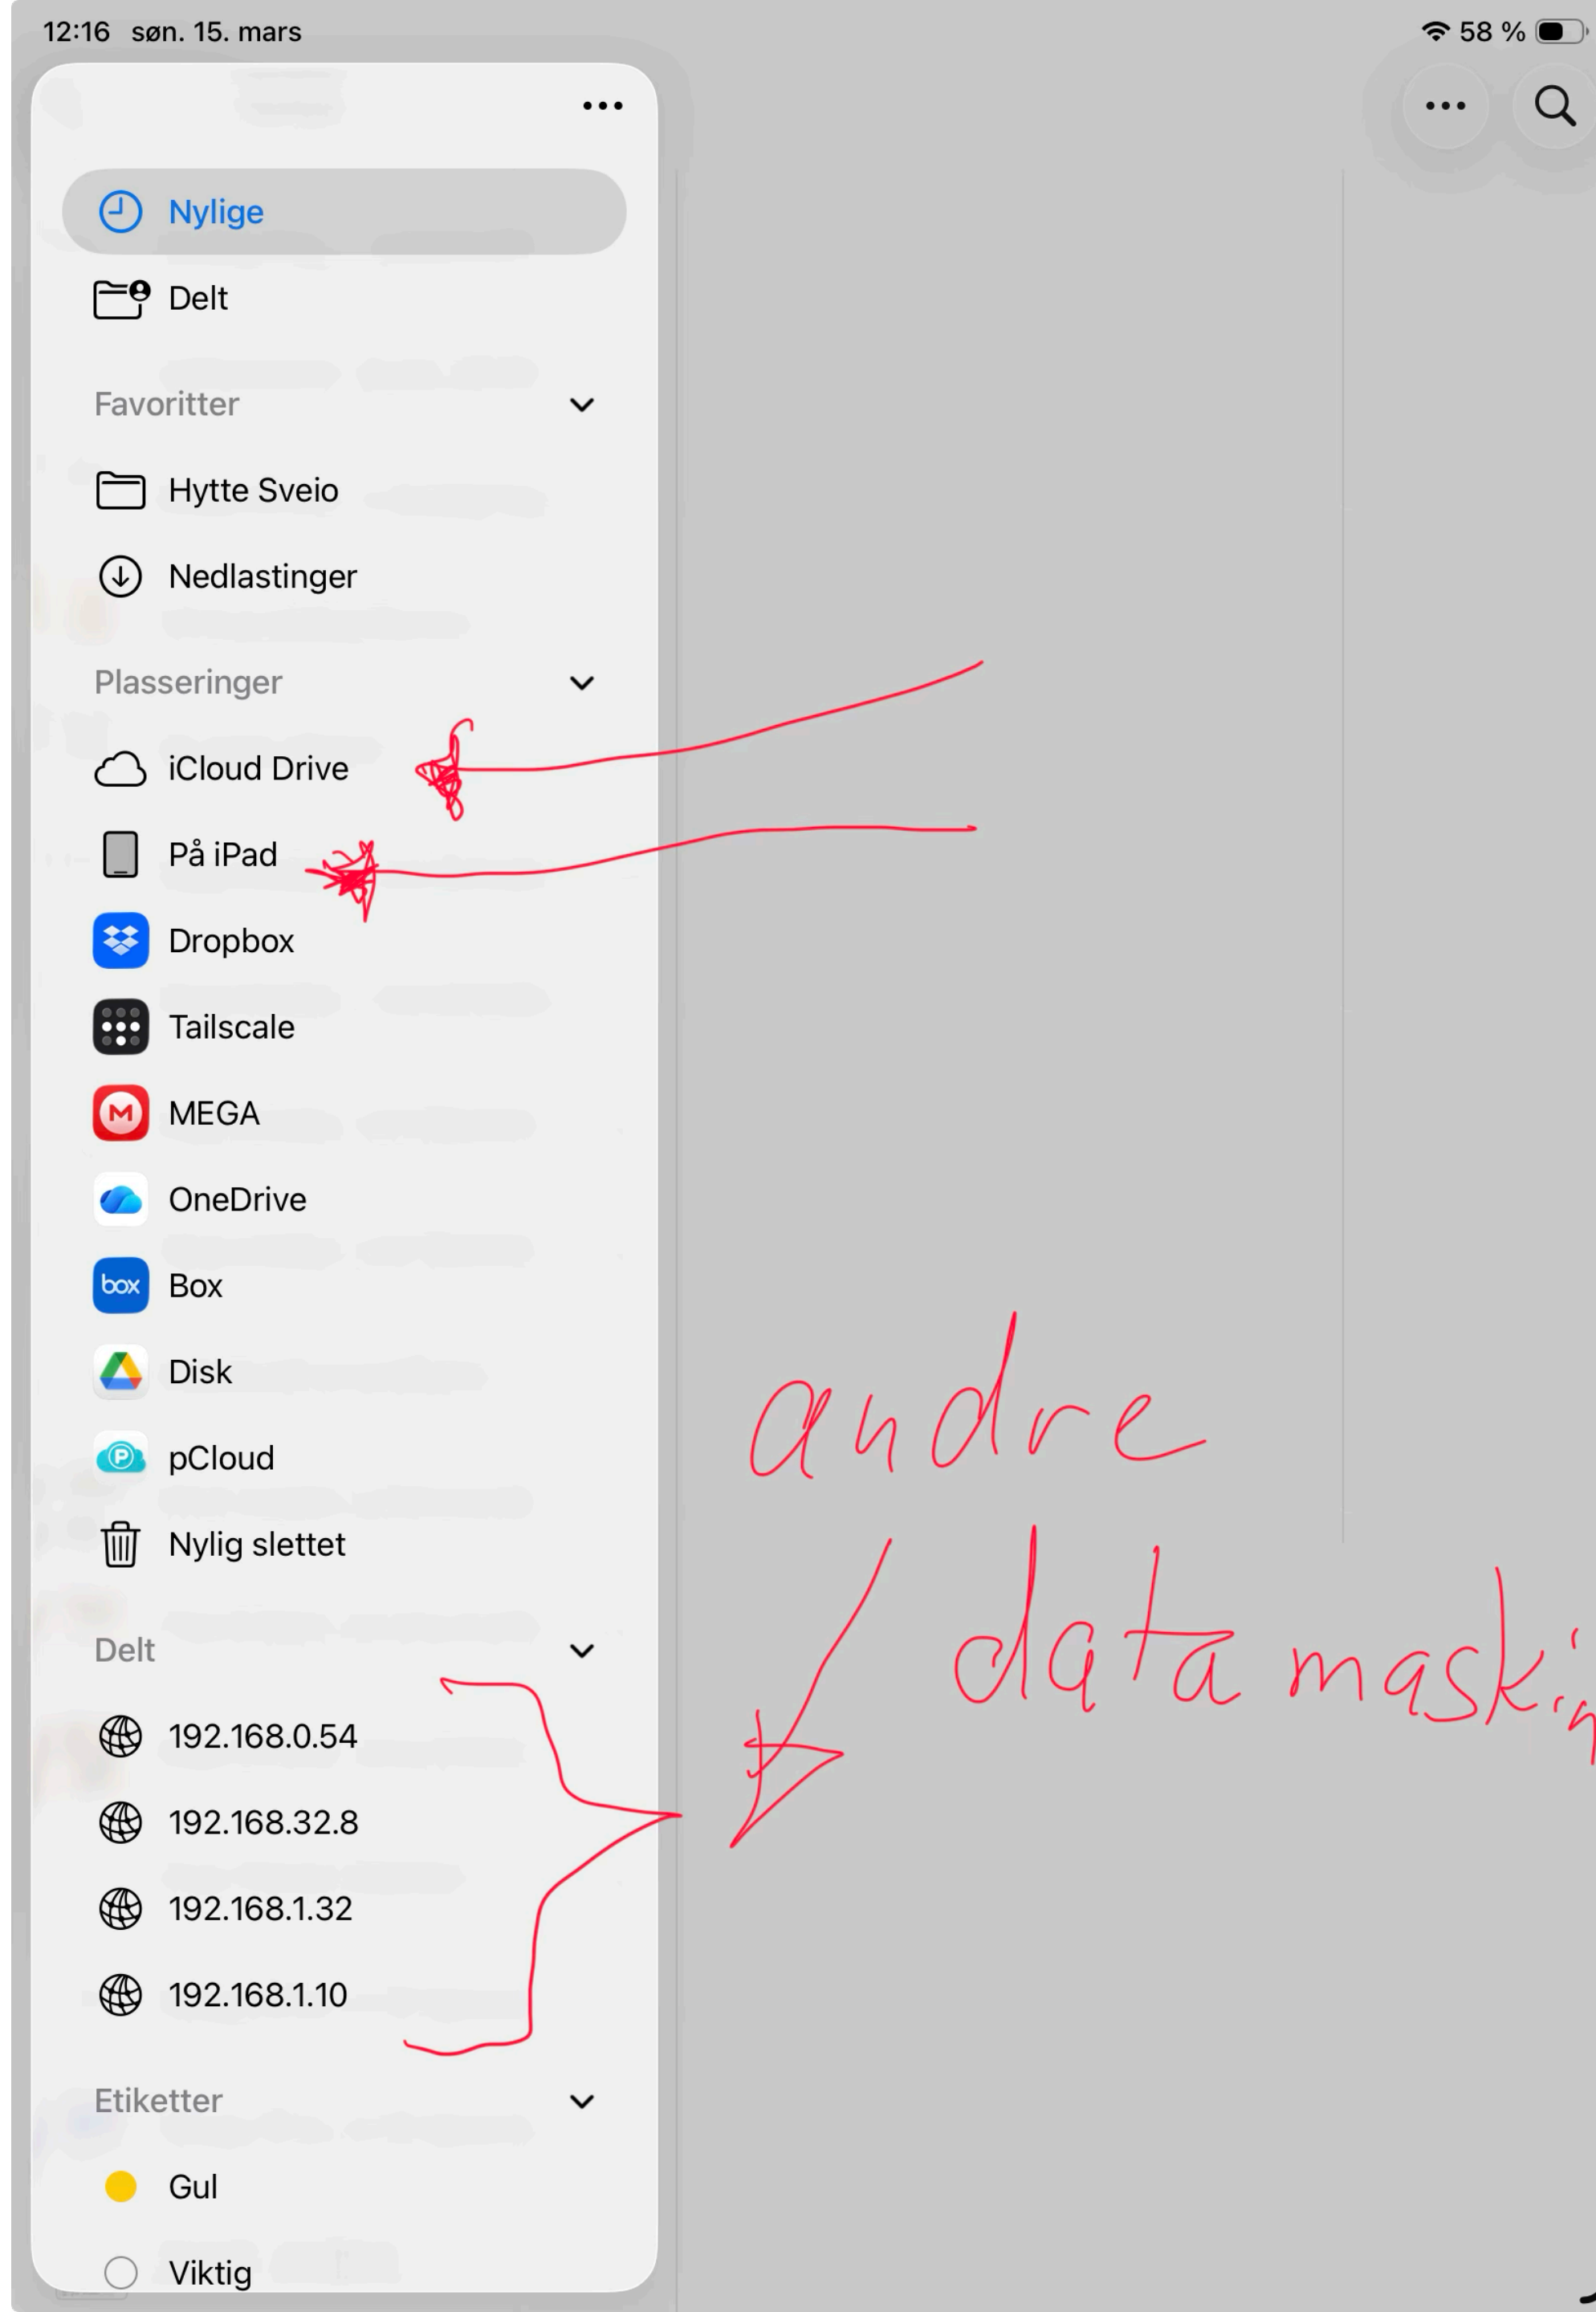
12:16 søn. 15. mars

58 %

Nylige

Delt

Favoritter

Hytte Sveio

Nedlastinger

Plasseringer

iCloud Drive

På iPad

Dropbox

Tailscale

MEGA

OneDrive

box Box

Disk

pCloud

Nylig slettet

Delt

192.168.0.54

192.168.32.8

192.168.1.32

192.168.1.10

Etiketter

Gul

Viktig

andre

datamaskin